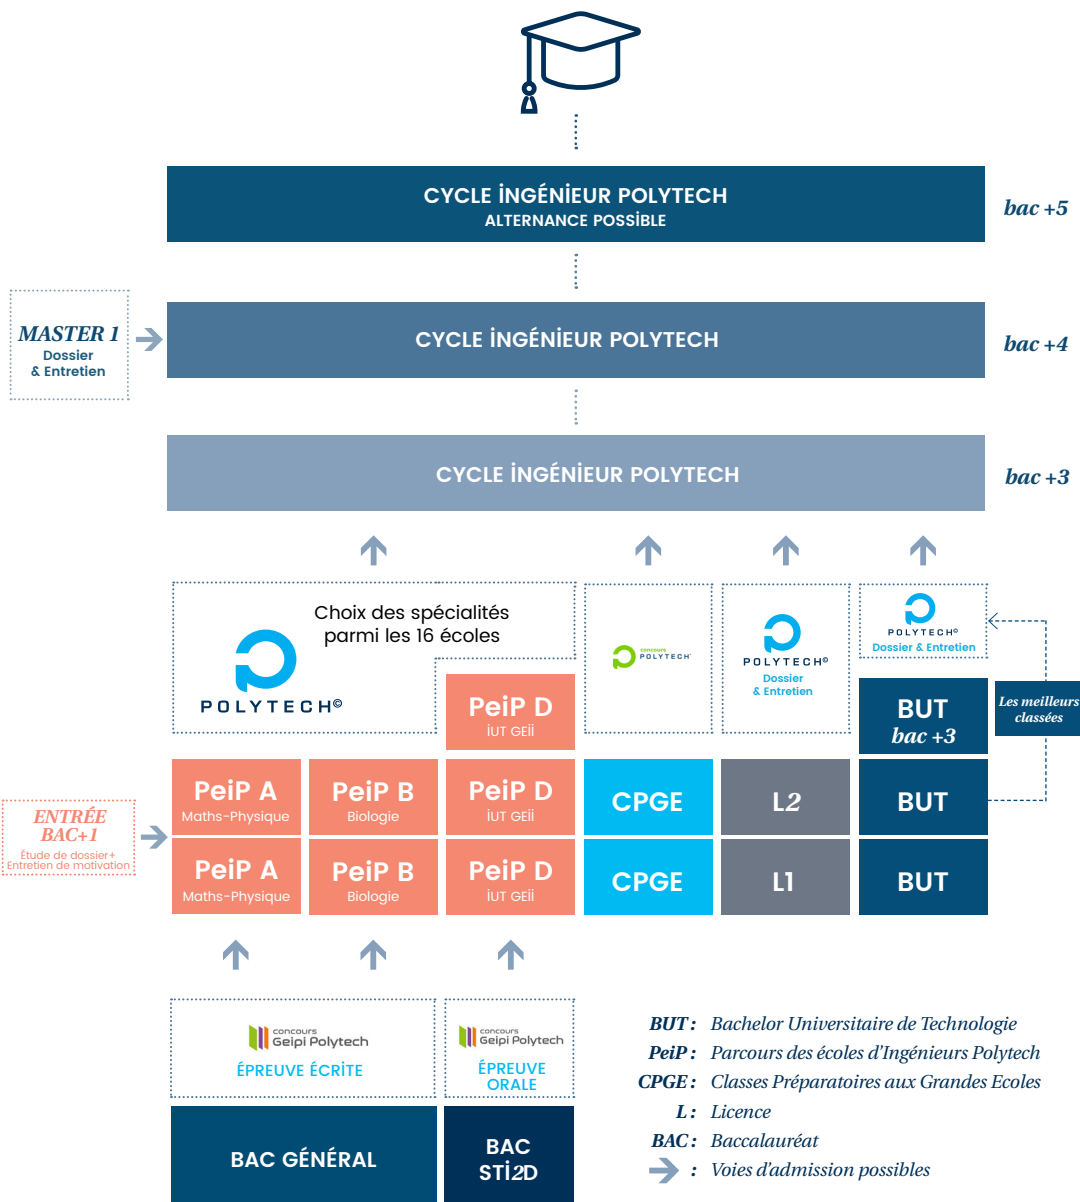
CYCLE INGÉNIEUR POLYTECH
ALTERNANCE POSSIBLE

bac +5

MASTER 1
Dossier
& Entretien

CYCLE INGÉNIEUR POLYTECH

bac +4

CYCLE INGÉNIEUR POLYTECH

bac +3

Choix des spécialités parmi les 16 écoles

POLYTECH©

concours POLYTECH

POLYTECH®
Dossier
& Entretien

POLYTECH®
Dossier & Entretien

PeiP D
IUT GEII

BUT
bac +3

Les meilleurs classées

ENTRÉE BAC+1
Étude de dossier+ Entretien de motivation

PeiP A
Maths-Physique

PeiP B
Biologie

PeiP D
IUT GEII

CPGE

L2

BUT

PeiP A
Maths-Physique

PeiP B
Biologie

PeiP D
IUT GEII

CPGE

L1

BUT

concours Geipi Polytech
ÉPREUVE ÉCRITE

concours Geipi Polytech
ÉPREUVE ORALE

BAC GÉNÉRAL

BAC STI2D

BUT : Bachelor Universitaire de Technologie
PeiP : Parcours des écoles d'Ingénieurs Polytech
CPGE : Classes Préparatoires aux Grandes Ecoles
L : Licence
BAC : Baccalauréat
: Voies d'admission possibles